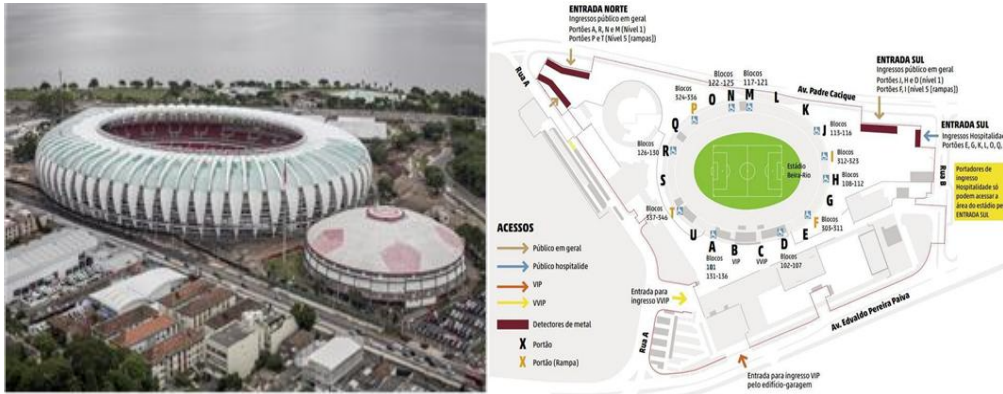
ENTRADA NORTE
Ingressos público em geral
Portões A, R, N e M (Nível 1)
Portões P e T (Nível 5 [rampas])

ENTRADA SUL
Ingressos público em geral
Portões I, H e D (nível 1)
Portões F, I (nível 5 [rampas])

ENTRADA SUL
Ingressos Hospitalidade
Portões E, G, K, L, O, Q,

Portadores de ingresso Hospitalidade só podem acessar a área do estádio pela ENTRADA SUL

Rua A
Blocos 122-125
Blocos 117-121
Blocos 324-336
O N M L K
Av. Padre Cacique
P
Q
R
Blocos 126-130
Blocos 113-116
J
I
Blocos 312-323
Estádio Beira-Rio
H
Blocos 108-112
G
S
T
Blocos 337-346
F
Blocos 301-311
E
U A B C D
Blocos 181 131-136
VIP
VVIP
Blocos 102-107
Rua B

ACESSOS
Público em geral
Público hospitalidade
VIP
VVIP
Detectores de metal
X Portão
X Portão (Rampa)

Entrada para ingresso VVIP
Rua A
Av. Edvaldo Pereira Paiva
Entrada para ingresso VIP pelo edifício-garagem